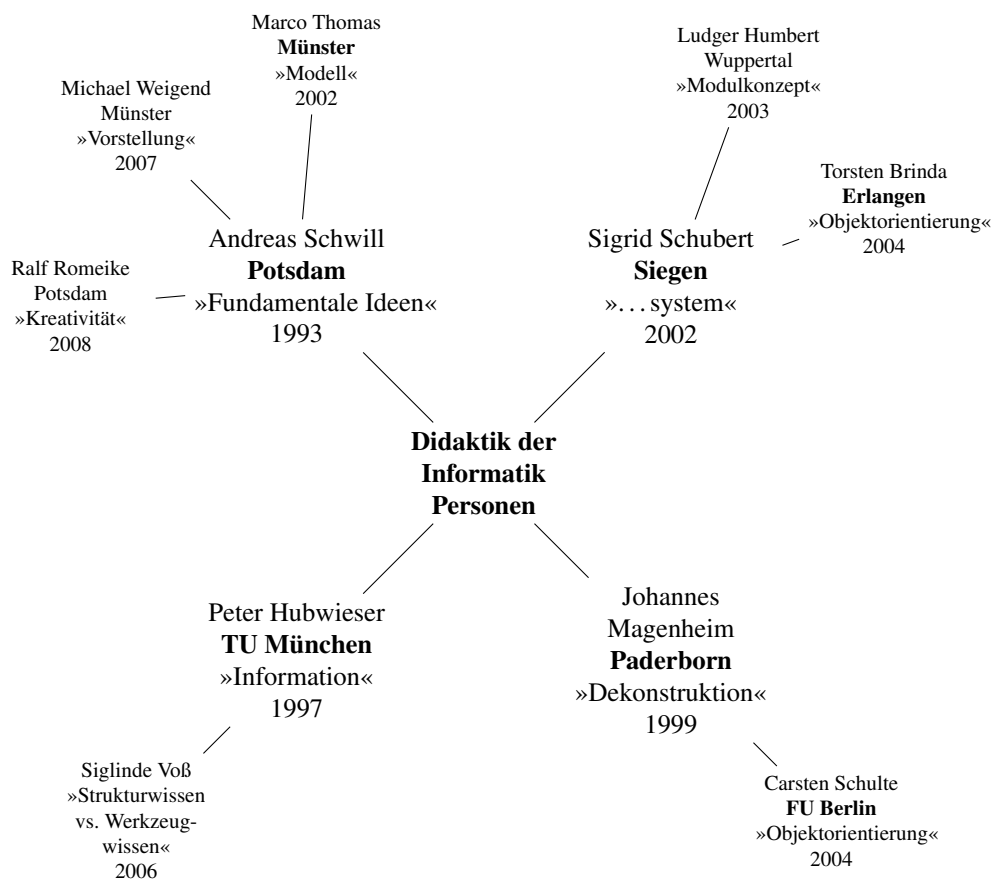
Marco Thomas
**Münster**
»Modell«
2002

Michael Weigend
Münster
»Vorstellung«
2007

Ludger Humbert
Wuppertal
»Modulkonzept«
2003

Torsten Brinda
**Erlangen**
»Objektorientierung«
2004

Andreas Schwill
**Potsdam**
»Fundamentale Ideen«
1993

Ralf Romeike
Potsdam
»Kreativität«
2008

Sigrid Schubert
**Siegen**
»...system«
2002

**Didaktik der Informatik Personen**

Peter Hubwieser
**TU München**
»Information«
1997

Johannes Magenheim
**Paderborn**
»Dekonstruktion«
1999

Siglinde Voß
»Strukturwissen vs. Werkzeug-wissen«
2006

Carsten Schulte
**FU Berlin**
»Objektorientierung«
2004